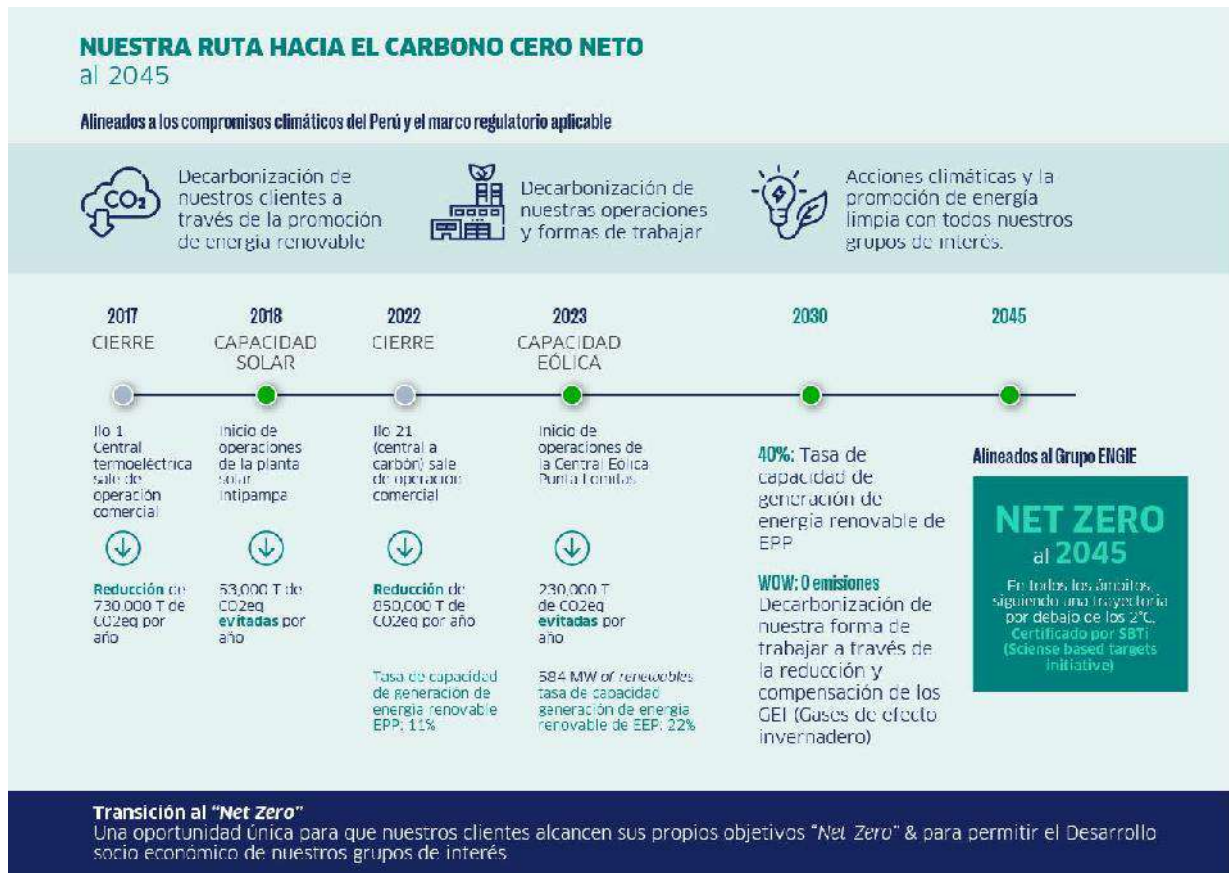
NUESTRA RUTA HACIA EL CARBONO CERO NETO
al 2045

Alineados a los compromisos climáticos del Perú y el marco regulatorio aplicable

$CO_2$

Decarbonización de nuestros clientes a través de la promoción de energía renovable

Decarbonización de nuestras operaciones y formas de trabajar

Acciones climáticas y la promoción de energía limpia con todos nuestros grupos de interés.

2017
CIERRE

2018
CAPACIDAD SOLAR

2022
CIERRE

2023
CAPACIDAD EÓLICA

2030

2045

Ilo 1 Central termoeléctrica sale de operación comercial

Reducción de 730,000 T de CO2eq por año

Inicio de operaciones de la planta solar Intipampa

53,000 T de CO2eq evitadas por año

Ilo 21 (central a carbón) sale de operación comercial

Reducción de 850,000 T de CO2eq por año

Tasa de capacidad de generación de energía renovable EPP: 11%

Inicio de operaciones de la Central Eólica Punta Lomitas

230,000 T de CO2eq evitadas por año

584 MW of renewables tasa de capacidad generación de energía renovable de EEP: 22%

40%: Tasa de capacidad de generación de energía renovable de EPP

WOW: 0 emisiones
Decarbonización de nuestra forma de trabajar a través de la reducción y compensación de los GEI (Gases de efecto invernadero)

Alineados al Grupo ENGIE

NET ZERO
al 2045

En todos los ámbitos, siguiendo una trayectoria por debajo de los 2°C.
Certificado por SBTi (Sciense based targets initiative)

Transición al "Net Zero"
Una oportunidad única para que nuestros clientes alcancen sus propios objetivos "Net Zero" & para permitir el Desarrollo socio económico de nuestros grupos de interés